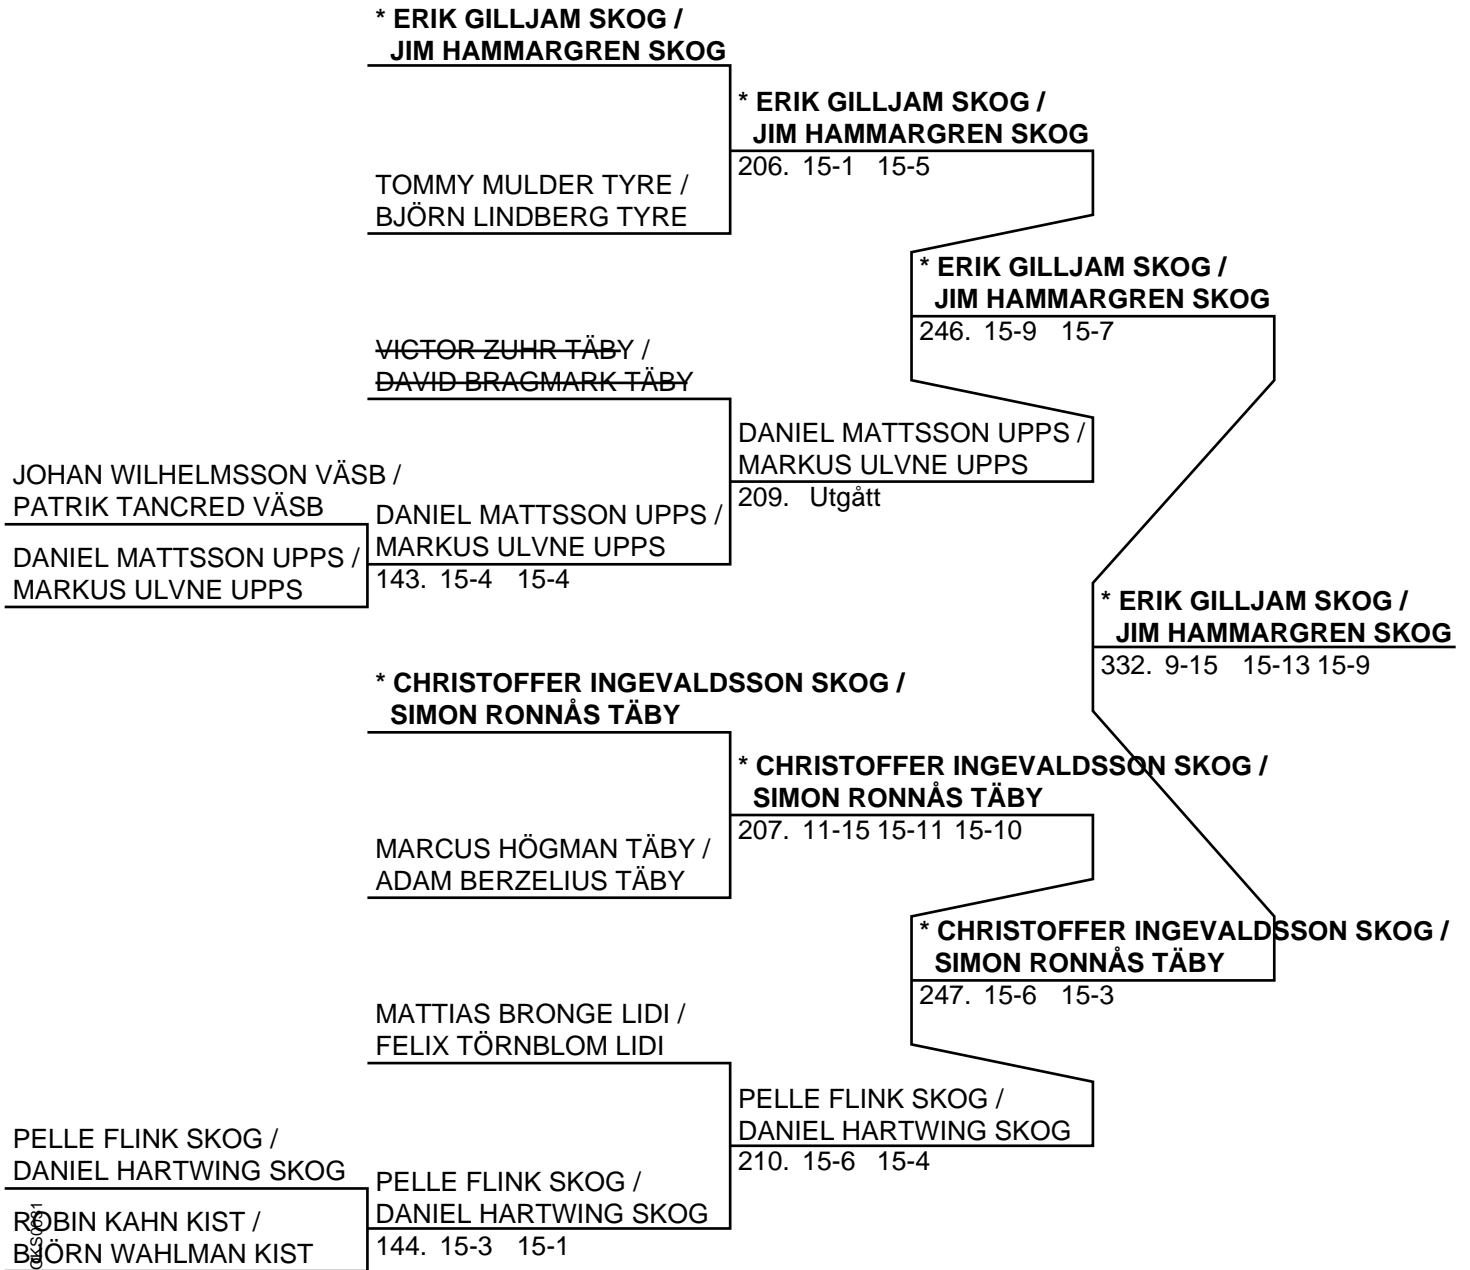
* ERIK GILLJAM SKOG / JIM HAMMARGREN SKOG

TOMMY MULDER TYRE / BJÖRN LINDBERG TYRE

* ERIK GILLJAM SKOG / JIM HAMMARGREN SKOG
206. 15-1 15-5

VICTOR ZUHR TÄBY / DAVID BRAGMARK TÄBY

JOHAN WILHELMSSON VÄSB / PATRIK TANCRED VÄSB

DANIEL MATTSSON UPPS / MARKUS ULVNE UPPS

DANIEL MATTSSON UPPS / MARKUS ULVNE UPPS
143. 15-4 15-4

DANIEL MATTSSON UPPS / MARKUS ULVNE UPPS
209. Utgått

* ERIK GILLJAM SKOG / JIM HAMMARGREN SKOG
246. 15-9 15-7

* ERIK GILLJAM SKOG / JIM HAMMARGREN SKOG
332. 9-15 15-13 15-9

* CHRISTOFFER INGEVALDSSON SKOG / SIMON RONNÅS TÄBY

MARCUS HÖGMAN TÄBY / ADAM BERZELIUS TÄBY

* CHRISTOFFER INGEVALDSSON SKOG / SIMON RONNÅS TÄBY
207. 11-15 15-11 15-10

MATTIAS BRONGE LIDI / FELIX TÖRNBLOM LIDI

PELLE FLINK SKOG / DANIEL HARTWING SKOG

ROBIN KAHN KIST / BJÖRN WAHLMAN KIST

PELLE FLINK SKOG / DANIEL HARTWING SKOG
144. 15-3 15-1

PELLE FLINK SKOG / DANIEL HARTWING SKOG
210. 15-6 15-4

* CHRISTOFFER INGEVALDSSON SKOG / SIMON RONNÅS TÄBY
247. 15-6 15-3

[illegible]